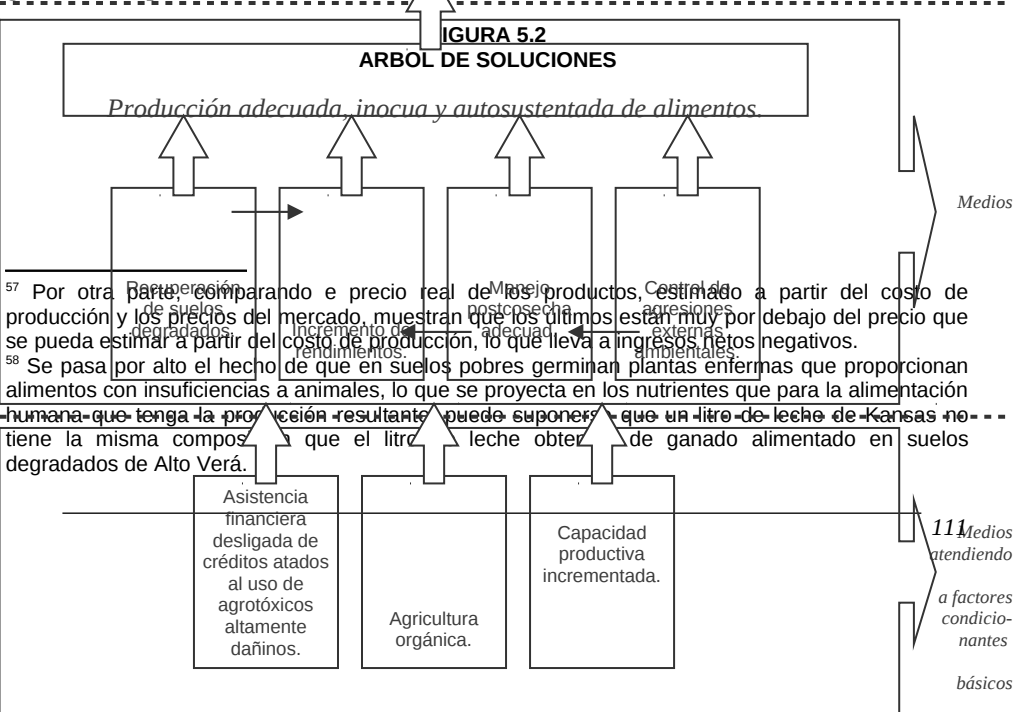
IGURA 5.2
ARBOL DE SOLUCIONES

Producción adecuada, inocua y autosustentada de alimentos.

Medios

Recuperación de suelos degradados.

Incremento de rendimientos.

Manejo postcosecha adecuad.

Control de agresiones externas ambientales.

$^{57}$ Por otra parte, comparando e precio real de los productos, estimado a partir del costo de producción y los precios del mercado, muestran que los últimos están muy por debajo del precio que se pueda estimar a partir del costo de producción, lo que lleva a ingresos netos negativos.
$^{58}$ Se pasa por alto el hecho de que en suelos pobres germinan plantas enfermas que proporcionan alimentos con insuficiencias a animales, lo que se proyecta en los nutrientes que para la alimentación humana que tenga la producción resultante, puede suponerse que un litro de leche de Kansas no tiene la misma compos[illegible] que el litro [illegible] leche obten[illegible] de ganado alimentado en suelos degradados de Alto Verá.

Asistencia financiera desligada de créditos atados al uso de agrotóxicos altamente dañinos.

Agricultura orgánica.

Capacidad productiva incrementada.

111

Medios atendiendo a factores condicio-nantes básicos